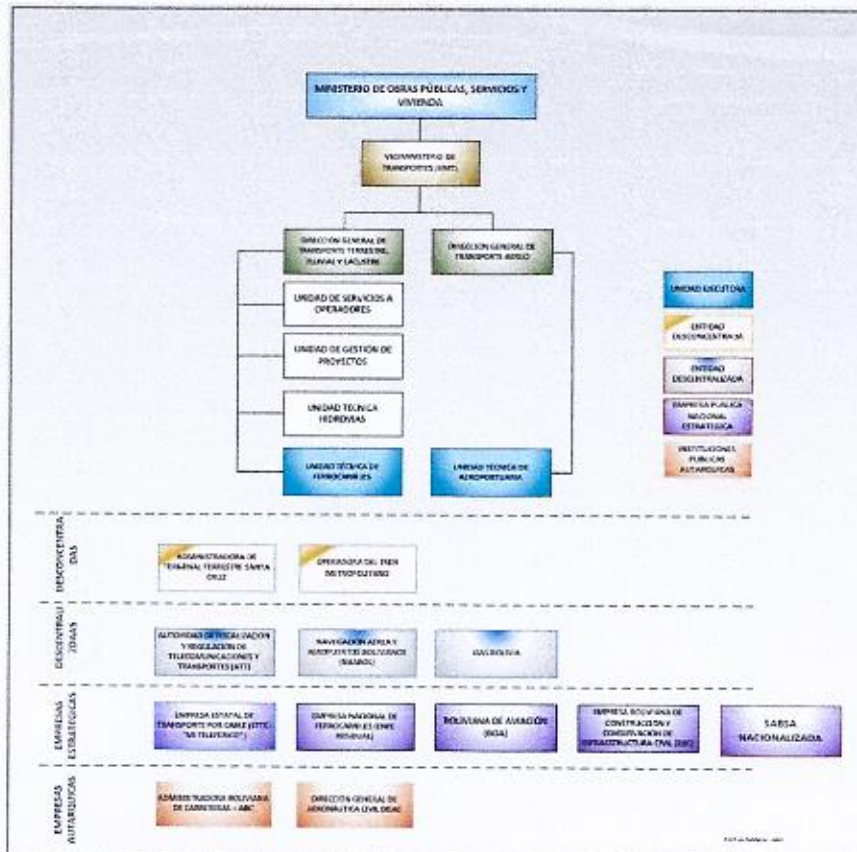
MINISTERIO DE OBRAS PÚBLICAS, SERVICIOS Y VIVIENDA

VICEMINISTERIO DE TRANSPORTES (VMT)

DIRECCIÓN GENERAL DE TRANSPORTE TERRESTRE, FLUVIAL Y LACUSTRE

DIRECCIÓN GENERAL DE TRANSPORTE AÉREO

UNIDAD DE SERVICIOS A OPERADORES

UNIDAD DE GESTIÓN DE PROYECTOS

UNIDAD TÉCNICA HIDROVIAS

UNIDAD TÉCNICA DE FERROCARRILES

UNIDAD TÉCNICA DE AEROPORTUARIA

UNIDAD EJECUTORA

ENTIDAD DESCONCENTRADA

ENTIDAD DESCENTRALIZADA

EMPRESA PÚBLICA NACIONAL ESTRATÉGICA

INSTITUCIONES PÚBLICAS AUTÁRQUICAS

DESCONCENTRADAS

ADMINISTRADORA DE TERMINAL TERRESTRE SANTA CRUZ

OPERADORA DEL TREN METROPOLITANO

DESCENTRALIZADAS

AUTORIDAD DE FISCALIZACIÓN Y REGULACIÓN DE TELECOMUNICACIONES Y TRANSPORTES (ATT)

NAVEGACIÓN AÉREA Y AEROPUERTOS BOLIVIANOS (NAABOL)

BOA BOLIVIA

EMPRESAS ESTRATÉGICAS

EMPRESA ESTATAL DE TRANSPORTE POR CABLE (ETTC) "MI TELEFÉRICO"

EMPRESA NACIONAL DE FERROCARRILES (ENFE RESIDUAL)

BOLIVIANA DE AVIACIÓN (BOA)

EMPRESA BOLIVIANA DE CONSTRUCCIÓN Y CONSERVACIÓN DE INFRAESTRUCTURA CIVIL (EBC)

SABSA NACIONALIZADA

EMPRESAS AUTÁRQUICAS

ADMINISTRADORA BOLIVIANA DE CARRETERAS - ABC

DIRECCIÓN GENERAL DE AERONÁUTICA CIVIL (DGAC)

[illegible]